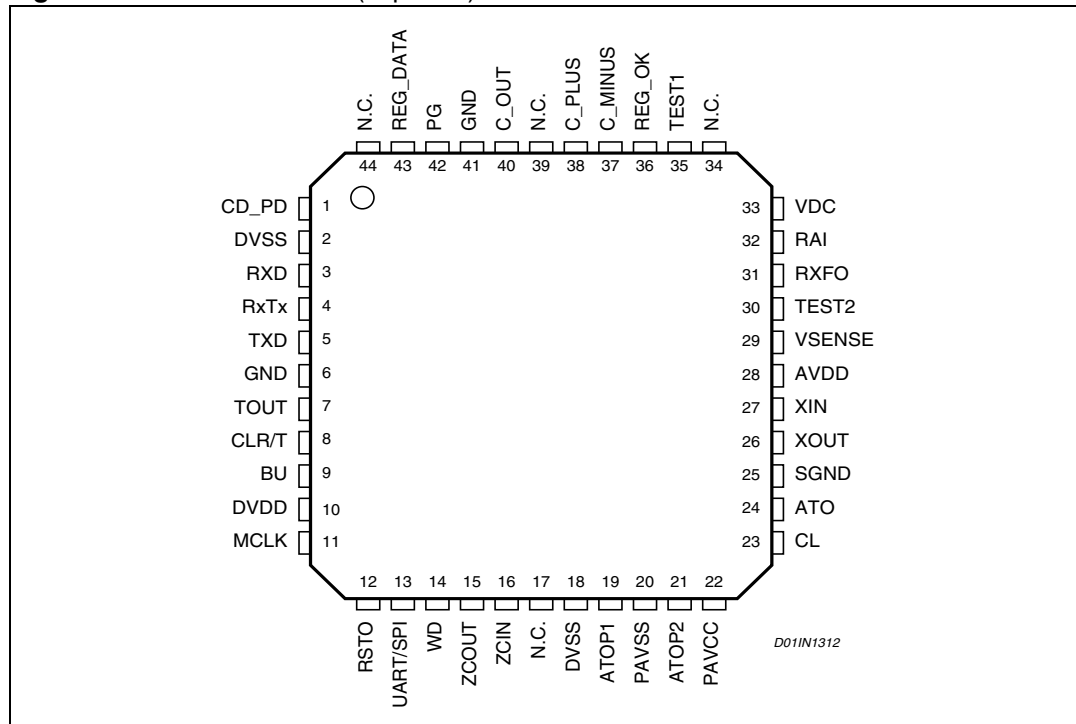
N.C.
REG_DATA
PG
GND
C_OUT
N.C.
C_PLUS
C_MINUS
REG_OK
TEST1
N.C.
44 43 42 41 40 39 38 37 36 35 34

CD_PD 1
DVSS 2
RXD 3
RxTx 4
TXD 5
GND 6
TOUT 7
CLR/T 8
BU 9
DVDD 10
MCLK 11

33 VDC
32 RAI
31 RXFO
30 TEST2
29 VSENSE
28 AVDD
27 XIN
26 XOUT
25 SGND
24 ATO
23 CL

12 13 14 15 16 17 18 19 20 21 22
RSTO
UART/SPI
WD
ZCOUT
ZCIN
N.C.
DVSS
ATOP1
PAVSS
ATOP2
PAVCC

D01IN1312